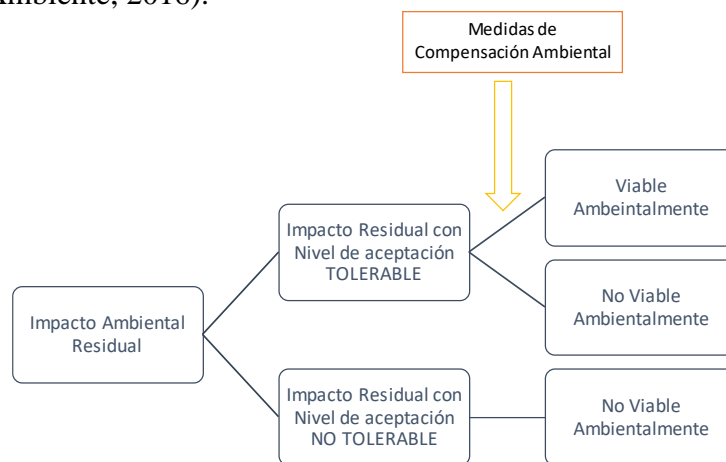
mbiente, 2018).

Medidas de Compensación Ambiental

Impacto Ambiental Residual

Impacto Residual con Nivel de aceptación TOLERABLE

Viable Ambeintalmente

No Viable Ambientalmente

Impacto Residual con Nivel de aceptación NO TOLERABLE

No Viable Ambientalmente